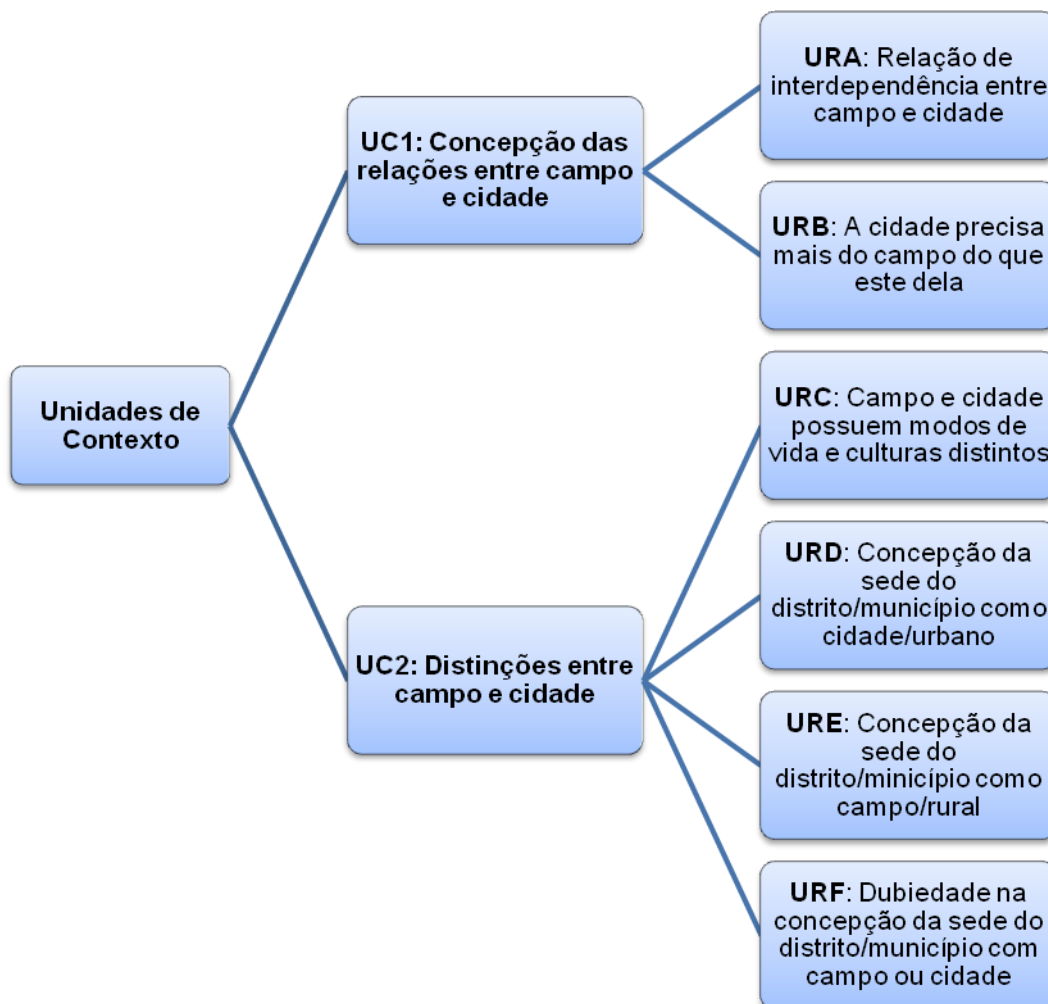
Unidades de Contexto

UC1: Concepção das relações entre campo e cidade

URA: Relação de interdependência entre campo e cidade

URB: A cidade precisa mais do campo do que este dela

UC2: Distinções entre campo e cidade

URC: Campo e cidade possuem modos de vida e culturas distintos

URD: Concepção da sede do distrito/município como cidade/urbano

URE: Concepção da sede do distrito/minicípio como campo/rural

URF: Dubiedade na concepção da sede do distrito/município com campo ou cidade